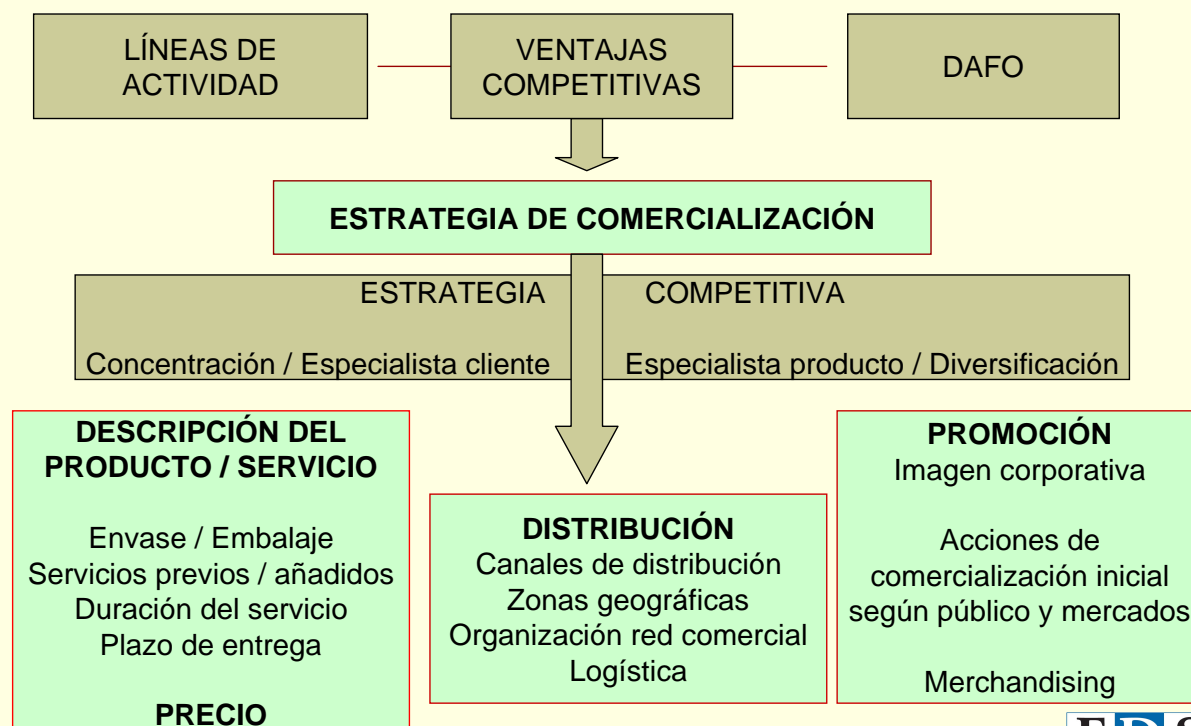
LÍNEAS DE ACTIVIDAD

VENTAJAS COMPETITIVAS

DAFO

ESTRATEGIA DE COMERCIALIZACIÓN

ESTRATEGIA COMPETITIVA

Concentración / Especialista cliente

Especialista producto / Diversificación

DESCRIPCIÓN DEL PRODUCTO / SERVICIO

Envase / Embalaje
Servicios previos / añadidos
Duración del servicio
Plazo de entrega

PRECIO

DISTRIBUCIÓN
Canales de distribución
Zonas geográficas
Organización red comercial
Logística

PROMOCIÓN
Imagen corporativa

Acciones de comercialización inicial según público y mercados

Merchandising

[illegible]